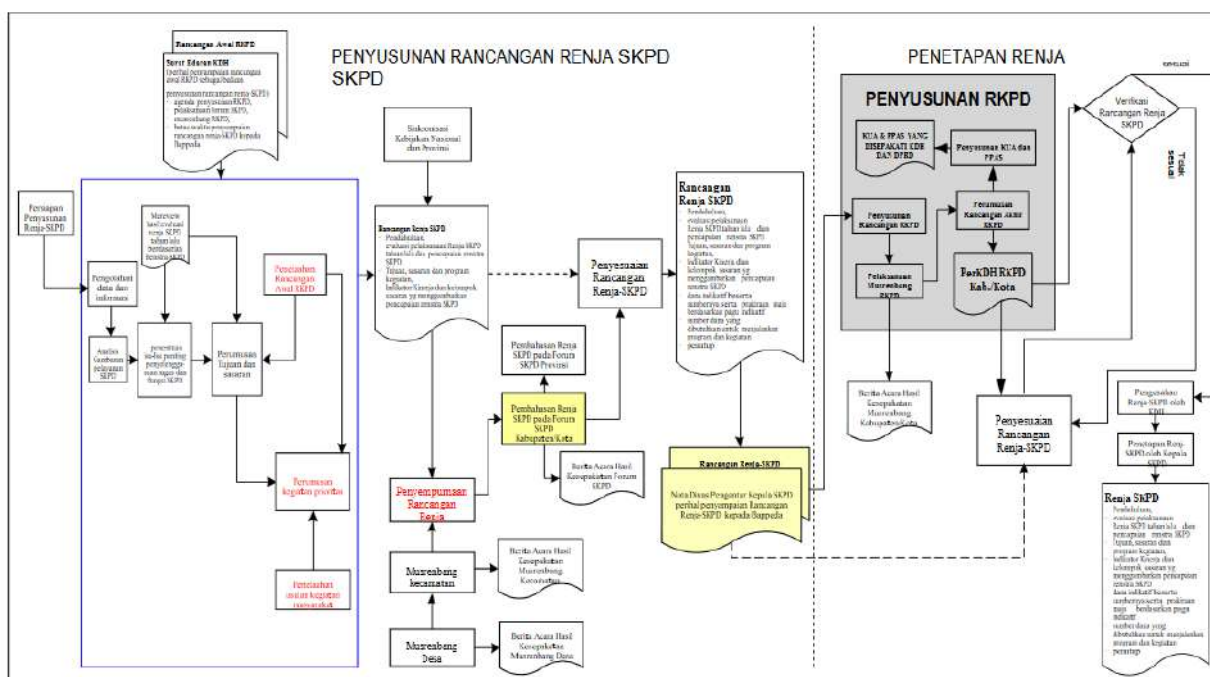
PENYUSUNAN RANCANGAN RENJA SKPD SKPD

PENETAPAN RENJA

Rancangan Awal RKPD

Surat Edaran KDH
Perihal penyampaian rancangan awal RKPD sebagai bahan penyusunan rancangan renja SKPD:
- agenda penyusunan RKPD, pelaksanaan forum SKPD, musrenbang RKPD,
- batas waktu penyampaian rancangan renja SKPD kepada Bappeda

Persiapan Penyusunan Renja-SKPD

Pengolahan data dan informasi

Mereview hasil evaluasi renja SKPD tahun lalu berdasarkan Renstra SKPD

Analisis Gambaran pelayanan SKPD

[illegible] isu-isu penting penyelenggaraan tugas dan fungsi SKPD

Perumusan Tujuan dan sasaran

Penelaahan Rancangan Awal RKPD

Perumusan kegiatan prioritas

Penelaahan usulan kegiatan masyarakat

Sinkronisasi Kebijakan Nasional dan Provinsi

Rancangan Renja SKPD
- Pendahuluan,
- evaluasi pelaksanaan Renja SKPD tahun lalu dan pencapaian renstra SKPD
- Tujuan, sasaran dan program kegiatan,
- Indikator Kinerja dan kelompok sasaran yg menggambarkan pencapaian renstra SKPD

Penyesuaian Rancangan Renja-SKPD

Pembahasan Rena SKPD pada Forum SKPD Provinsi

Pembahasan Rena SKPD pada Forum SKPD Kabupaten/Kota

Berita Acara Hasil Kesepakatan Forum SKPD

Penyempurnaan Rancangan Renja

Musrenbang kecamatan

Berita Acara Hasil Kesepakatan Musrenbang Kecamatan

Musrenbang Desa

Berita Acara Hasil Kesepakatan Musrenbang Desa

Rancangan Renja SKPD
- Pendahuluan,
- evaluasi pelaksanaan Renja SKPD tahun lalu dan pencapaian renstra SKPD
- Tujuan, sasaran dan program kegiatan,
- Indikator Kinerja dan kelompok sasaran yg menggambarkan pencapaian renstra SKPD
- dana indikatif beserta sumbernya serta prakiraan maju berdasarkan pagu indikatif
- sumber dana yang dibutuhkan untuk menjalankan program dan kegiatan
- penutup

Rancangan Renja-SKPD

Nota Dinas Pengantar kepala SKPD perihal penyampaian Rancangan Renja-SKPD kepada Bappeda

PENYUSUNAN RKPD

KUA & PPAS YANG DISEPAKATI KDH DAN DPRD

Penyusunan KUA dan PPAS

Penyusunan Rancangan RKPD

Perumusan Rancangan Akhir RKPD

Pelaksanaan Musrenbang RKPD

PerKDH RKPD Kab./Kota

Berita Acara Hasil Kesepakatan Musrenbang Kabupaten/Kota

sesuai

Verifikasi Rancangan Renja SKPD

Tidak sesuai

Penyesuaian Rancangan Renja-SKPD

Pengesahan Renja SKPD oleh KDH

Penetapan Renja SKPD oleh Kepala SKPD

Renja SKPD
- Pendahuluan,
- evaluasi pelaksanaan Renja SKPD tahun lalu dan pencapaian renstra SKPD
- Tujuan, sasaran dan program kegiatan,
- Indikator Kinerja dan kelompok sasaran yg menggambarkan pencapaian renstra SKPD
- dana indikatif beserta sumbernya serta prakiraan maju berdasarkan pagu indikatif
- sumber dana yang dibutuhkan untuk menjalankan program dan kegiatan
- penutup